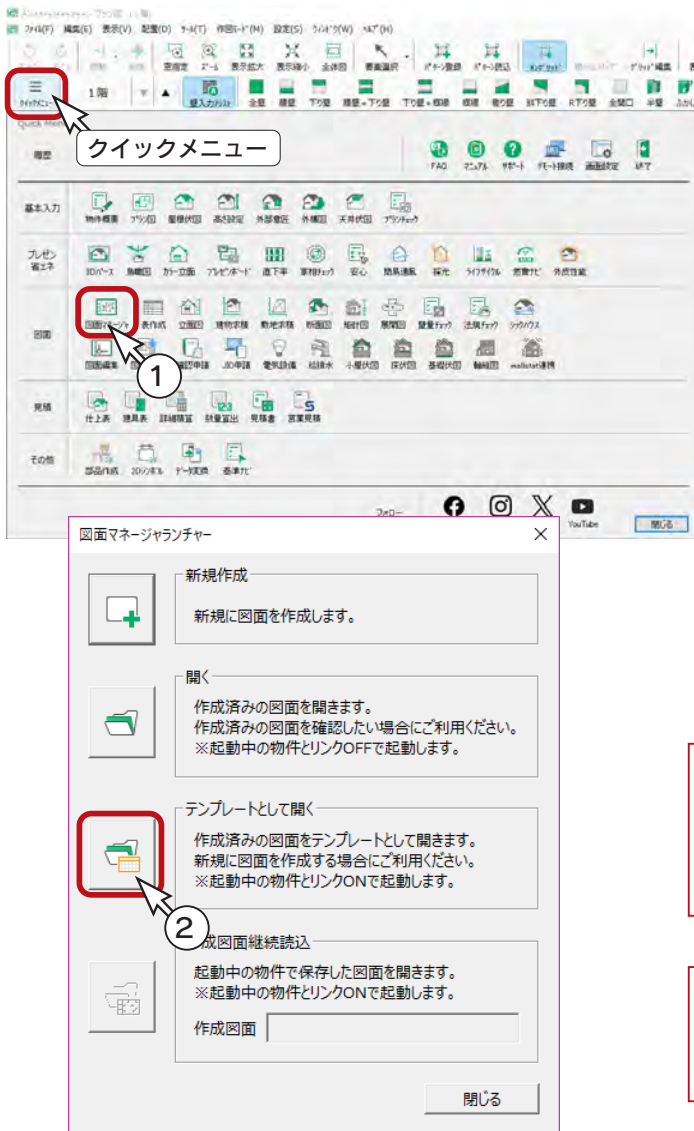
ファイル(F) 編集(E) 表示(V) 配置(D) ツール(T) 作図モード(M) 設定(S) ウィンドウ(W) ヘルプ(H)

クイックメニュー 1階 壁入力カット

Quick Menu

クイックメニュー

履歴

FAQ マニュアル サポート リモート接続 画面設定 終了

基本入力

物件概要 プラン図 屋根伏図 高さ設定 外部建具 外構図 天井伏図 プランチェック

プレゼン省エネ

3Dパース 鳥瞰図 カラー立面 プレゼンボード 壁下率 家相チェック 安心 簡易通風 採光 ライフサイクル 省エネナビ 外皮性能

図面

図面マネージャ 表作成 立面図 建物求積 敷地求積 断面図 矩計図 展開図 壁量チェック 法規チェック ツーバイ

図面編集 確認申請 JIO申請 電気設備 給排水 小屋伏図 床伏図 基礎伏図 軸組図 wallstat連携

見積

仕上表 建具表 詳細積算 数量拾出 見積書 営業見積

その他

部品作成 2Dシンボル データ変換 基本ナビ

フォロー YouTube 閉じる

1

図面マネージャランチャー

新規作成
新規に図面を作成します。

開く
作成済みの図面を開きます。
作成済みの図面を確認したい場合にご利用ください。
※起動中の物件とリンクOFFで起動します。

テンプレートとして開く
作成済みの図面をテンプレートとして開きます。
新規に図面を作成する場合にご利用ください。
※起動中の物件とリンクONで起動します。

2

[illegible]成図面継続読込
起動中の物件で保存した図面を開きます。
※起動中の物件とリンクONで起動します。
作成図面

閉じる